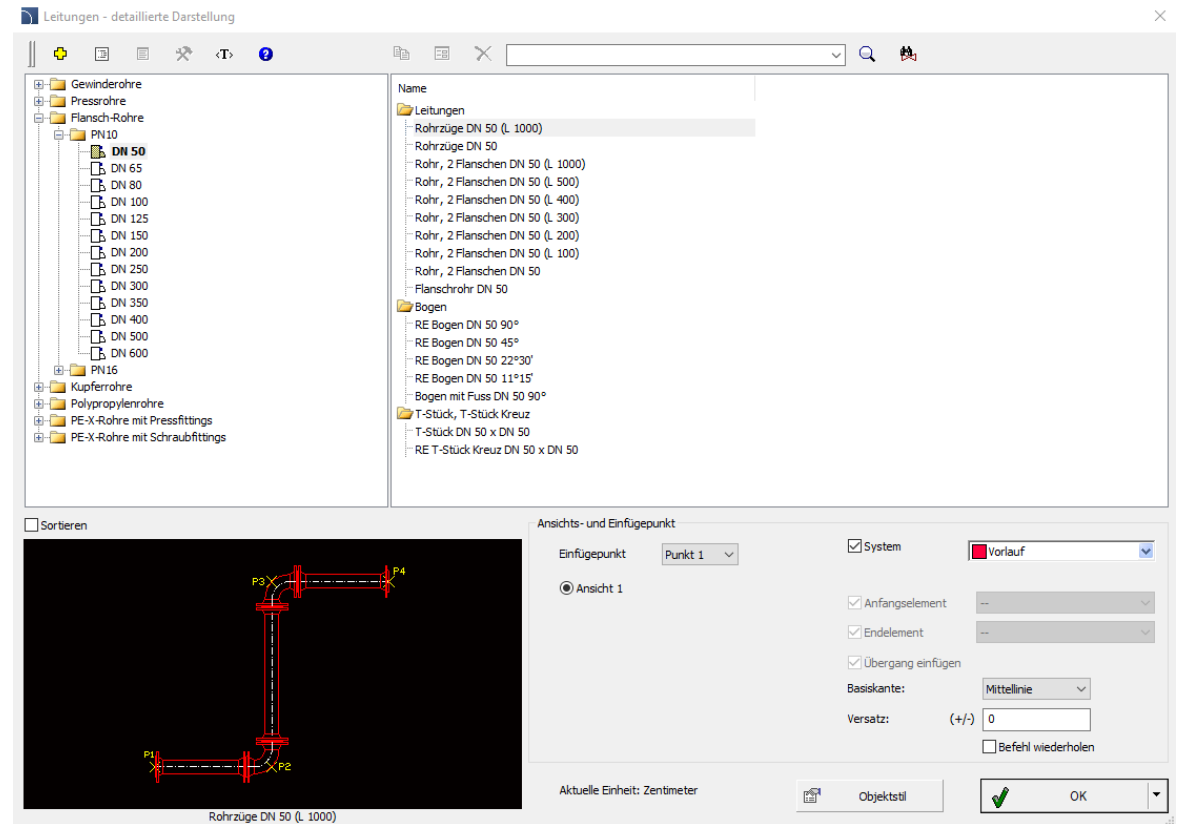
Leitungen - detaillierte Darstellung

‹T›

Gewinderohre
Pressrohre
Flansch-Rohre
PN10
DN 50
DN 65
DN 80
DN 100
DN 125
DN 150
DN 200
DN 250
DN 300
DN 350
DN 400
DN 500
DN 600
PN16
Kupferrohre
Polypropylenrohre
PE-X-Rohre mit Pressfittings
PE-X-Rohre mit Schraubfittings

Name
Leitungen
Rohrzüge DN 50 (L 1000)
Rohrzüge DN 50
Rohr, 2 Flanschen DN 50 (L 1000)
Rohr, 2 Flanschen DN 50 (L 500)
Rohr, 2 Flanschen DN 50 (L 400)
Rohr, 2 Flanschen DN 50 (L 300)
Rohr, 2 Flanschen DN 50 (L 200)
Rohr, 2 Flanschen DN 50 (L 100)
Rohr, 2 Flanschen DN 50
Flanschrohr DN 50
Bogen
RE Bogen DN 50 90°
RE Bogen DN 50 45°
RE Bogen DN 50 22°30'
RE Bogen DN 50 11°15'
Bogen mit Fuss DN 50 90°
T-Stück, T-Stück Kreuz
T-Stück DN 50 x DN 50
RE T-Stück Kreuz DN 50 x DN 50

Sortieren

P3 P4 P1 P2

Rohrzüge DN 50 (L 1000)

Ansichts- und Einfügepunkt
Einfügepunkt Punkt 1
Ansicht 1
System Vorlauf
Anfangselement --
Endelement --
Übergang einfügen
Basiskante: Mittellinie
Versatz: (+/-) 0
Befehl wiederholen

Aktuelle Einheit: Zentimeter
Objektstil
OK